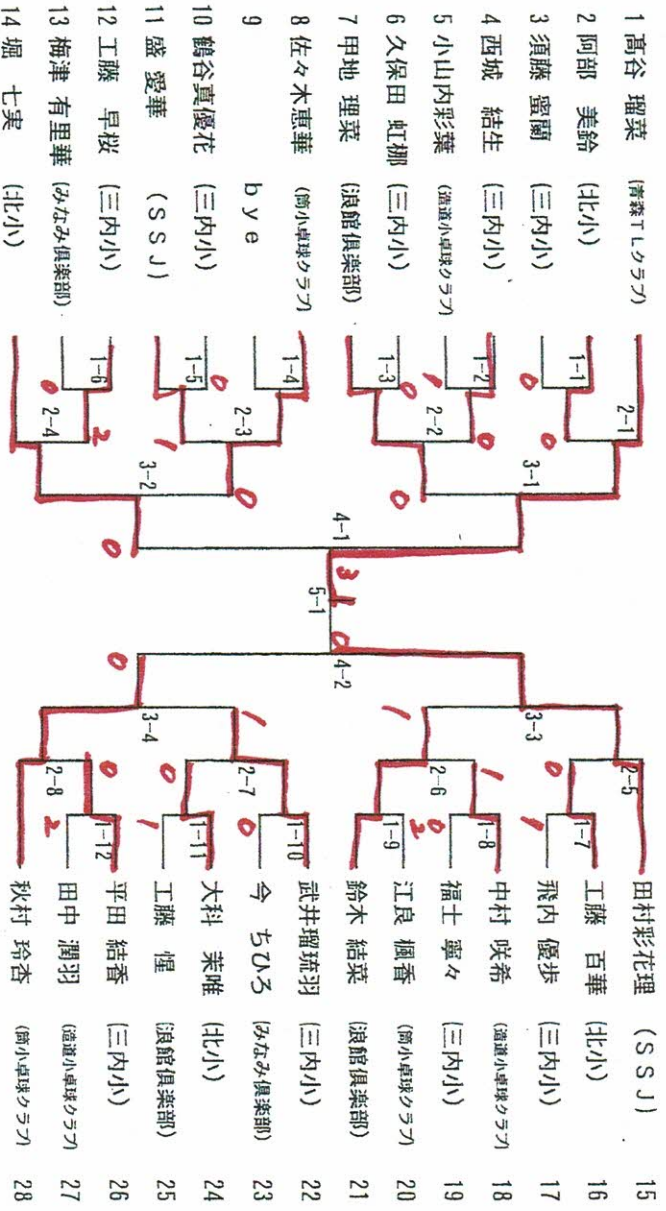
1 髙谷 瑠菜 (青森TLクラブ)
2 阿部 美鈴 (北小)
3 須藤 蛍蘭 (三内小)
4 西城 結生 (三内小)
5 小山内彩葉 (造道小卓球クラブ)
6 久保田 虹姻 (三内小)
7 甲地 理菜 (浪館倶楽部)
8 佐々木恵華 (筒小卓球クラブ)
9 bye
10 鶴谷真優花 (三内小)
11 盛 愛華 (SSJ)
12 工藤 早桜 (三内小)
13 梅津 有里華 (みなみ倶楽部)
14 堀 七実 (北小)

15 田村彩花理 (SSJ)
16 工藤 百華 (北小)
17 飛内 優歩 (三内小)
18 中村 咲希 (造道小卓球クラブ)
19 福士 寧々 (三内小)
20 江良 楓香 (筒小卓球クラブ)
21 鈴木 結菜 (浪館倶楽部)
22 武井瑠琉羽 (三内小)
23 今 ちひろ (みなみ倶楽部)
24 大科 茉唯 (北小)
25 工藤 惺 (浪館倶楽部)
26 平田 結香 (三内小)
27 田中 潤羽 (造道小卓球クラブ)
28 秋村 玲杏 (筒小卓球クラブ)

1-1
1-2
1-3
1-4
1-5
1-6
2-1
2-2
2-3
2-4
3-1
3-2
4-1
5-1
4-2
3-3
3-4
2-5
2-6
2-7
2-8
1-7
1-8
1-9
1-10
1-11
1-12

0
0
0
0
0
1
0
2
0
0
0
3
3
0
0
1
1
0
1
0
1
2
1
0
2